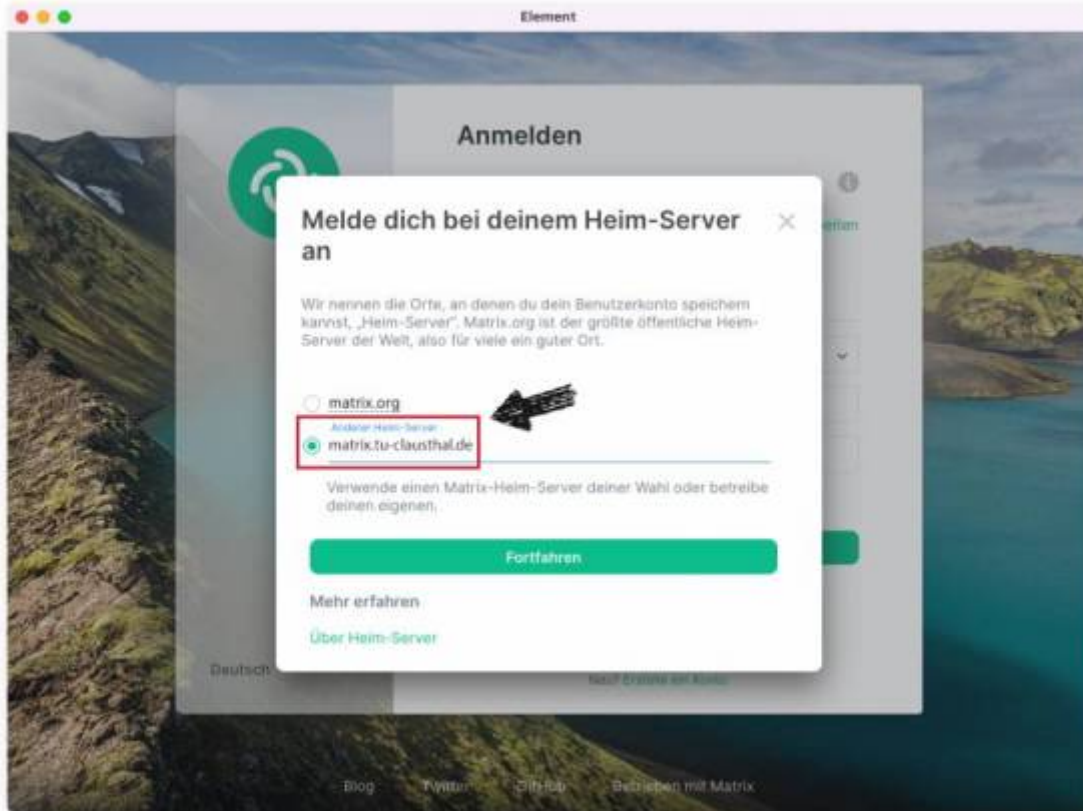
Element

Anmelden

Melde dich bei deinem Heim-Server an

Wir nennen die Orte, an denen du dein Benutzerkonto speichern kannst, „Heim-Server". Matrix.org ist der größte öffentliche Heim-Server der Welt, also für viele ein guter Ort.

matrix.org

Anderer Heim-Server

matrix.tu-clausthal.de

Verwende einen Matrix-Heim-Server deiner Wahl oder betreibe deinen eigenen.

Fortfahren

Mehr erfahren

Über Heim-Server

Deutsch

Neu? Erstelle ein Konto

Blog Twitter GitHub Betrieben mit Matrix